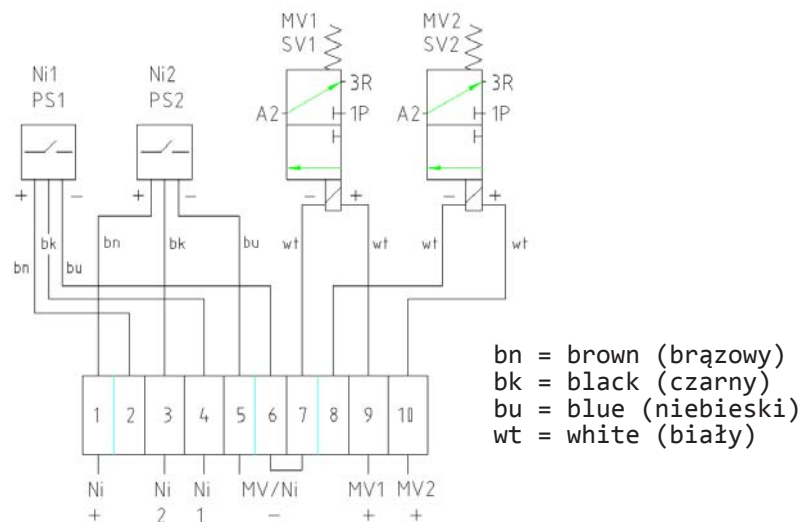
MV1
SV1
MV2
SV2
Ni1
PS1
Ni2
PS2
3R
A2
1P
3R
A2
1P
+ −
+ −
− +
− +
bk
bn
bu
bn
bk
bu
wt
wt
wt
wt

| 1 | 2 | 3 | 4 | 5 | 6 | 7 | 8 | 9 | 10 |
|---|---|---|---|---|---|---|---|---|---|

Ni
+
Ni
2
Ni
1
MV/Ni
−
MV1
+
MV2
+

bn = brown (brązowy)
bk = black (czarny)
bu = blue (niebieski)
wt = white (biały)